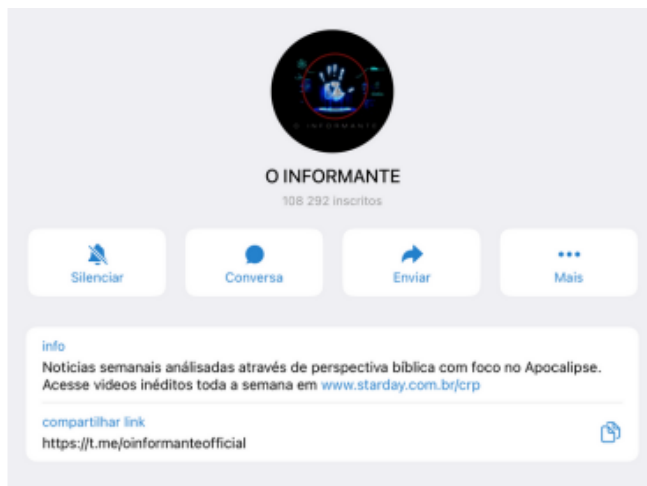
O INFORMANTE

O INFORMANTE

108 292 inscritos

Silenciar

Conversa

Enviar

Mais

info

Notícias semanais análisadas através de perspectiva bíblica com foco no Apocalipse. Acesse vídeos inéditos toda a semana em www.starday.com.br/crp

compartilhar link

https://t.me/oinformanteofficial